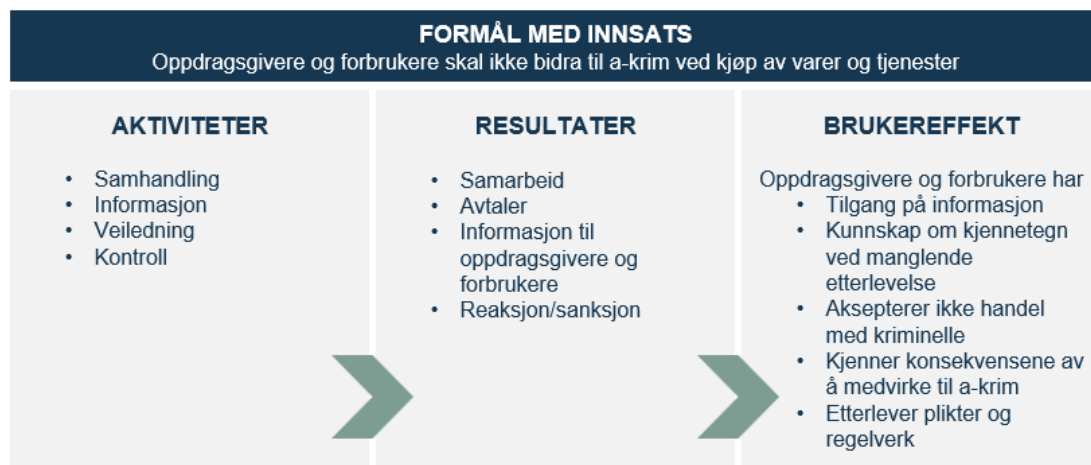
FORMÅL MED INNSATS
Oppdragsgivere og forbrukere skal ikke bidra til a-krim ved kjøp av varer og tjenester

AKTIVITETER

- Samhandling
- Informasjon
- Veiledning
- Kontroll

RESULTATER

- Samarbeid
- Avtaler
- Informasjon til oppdragsgivere og forbrukere
- Reaksjon/sanksjon

BRUKEREFFEKT

Oppdragsgivere og forbrukere har
- Tilgang på informasjon
- Kunnskap om kjennetegn ved manglende etterlevelse
- Aksepterer ikke handel med kriminelle
- Kjenner konsekvensene av å medvirke til a-krim
- Etterlever plikter og regelverk